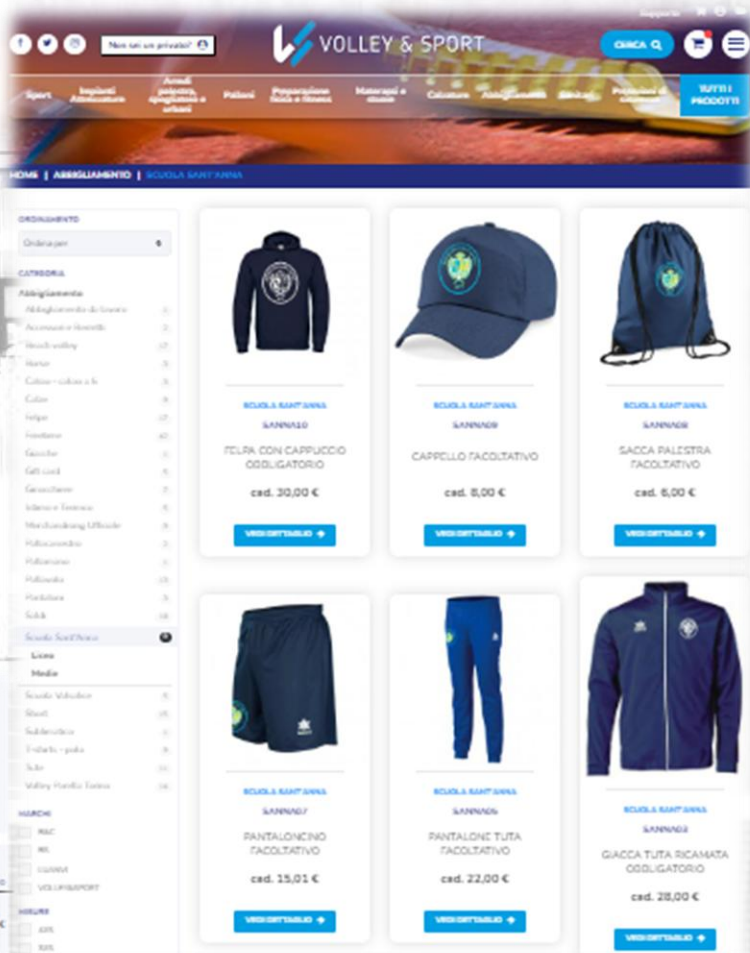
Supporto

Non sei un privato?

VOLLEY & SPORT

CERCA

Sport | Impianti Attrezzature | Arredi palestra, spogliatoio e urbani | Palloni | Preparazione fisica e fitness | Materiali e sicuro | Calzature | Abbigliamento | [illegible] | Protezioni e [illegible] | TUTTI I PRODOTTI

HOME | ABBIGLIAMENTO | SCUOLA SANT'ANNA

ORDINAMENTO

Ordina per

CATEGORIA

Abbigliamento

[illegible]

Scuola Sant'Anna

Liceo

Medie

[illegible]

MARCHI

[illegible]

MISURE

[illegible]

SCUOLA SANT'ANNA
SANNA10
FELPA CON CAPPUCCIO OBBLIGATORIO
cad. 30,00 €
VEDI DETTAGLIO

SCUOLA SANT'ANNA
SANNA09
CAPPELLO FACOLTATIVO
cad. 8,00 €
VEDI DETTAGLIO

SCUOLA SANT'ANNA
SANNA08
SACCA PALESTRA FACOLTATIVO
cad. 6,00 €
VEDI DETTAGLIO

SCUOLA SANT'ANNA
SANNA07
PANTALONCINO FACOLTATIVO
cad. 15,01 €
VEDI DETTAGLIO

SCUOLA SANT'ANNA
SANNA05
PANTALONE TUTA FACOLTATIVO
cad. 22,00 €
VEDI DETTAGLIO

SCUOLA SANT'ANNA
SANNA03
GIACCA TUTA RICAMATA OBBLIGATORIO
cad. 28,00 €
VEDI DETTAGLIO